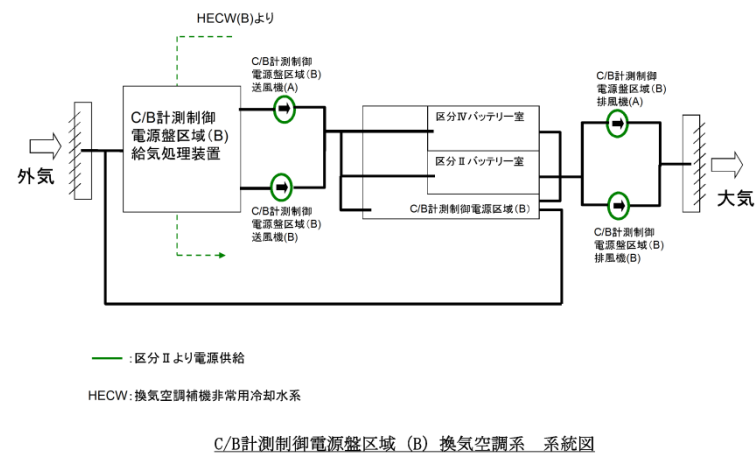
HECW(B)より

C/B計測制御
電源盤区域(B)
送風機(A)

C/B計測制御
電源盤区域(B)
給気処理装置

外気

C/B計測制御
電源盤区域(B)
送風機(B)

区分Ⅳバッテリー室

区分Ⅱバッテリー室

C/B計測制御電源区域(B)

C/B計測制御
電源盤区域(B)
排風機(A)

C/B計測制御
電源盤区域(B)
排風機(B)

大気

：区分Ⅱより電源供給

HECW：換気空調補機非常用冷却水系

C/B計測制御電源盤区域 (B) 換気空調系　系統図